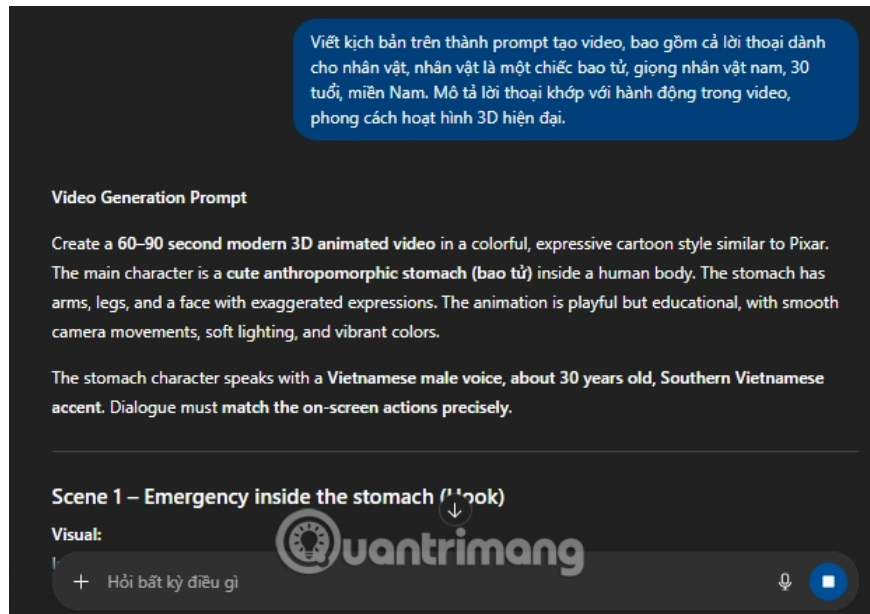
Viết kịch bản trên thành prompt tạo video, bao gồm cả lời thoại dành cho nhân vật, nhân vật là một chiếc bao tử, giọng nhân vật nam, 30 tuổi, miền Nam. Mô tả lời thoại khớp với hành động trong video, phong cách hoạt hình 3D hiện đại.

Video Generation Prompt

Create a 60–90 second modern 3D animated video in a colorful, expressive cartoon style similar to Pixar. The main character is a cute anthropomorphic stomach (bao tử) inside a human body. The stomach has arms, legs, and a face with exaggerated expressions. The animation is playful but educational, with smooth camera movements, soft lighting, and vibrant colors.

The stomach character speaks with a Vietnamese male voice, about 30 years old, Southern Vietnamese accent. Dialogue must match the on-screen actions precisely.

Scene 1 – Emergency inside the stomach ([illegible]ook)

Visual:

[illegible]

Quantrimang

+ Hỏi bất kỳ điều gì